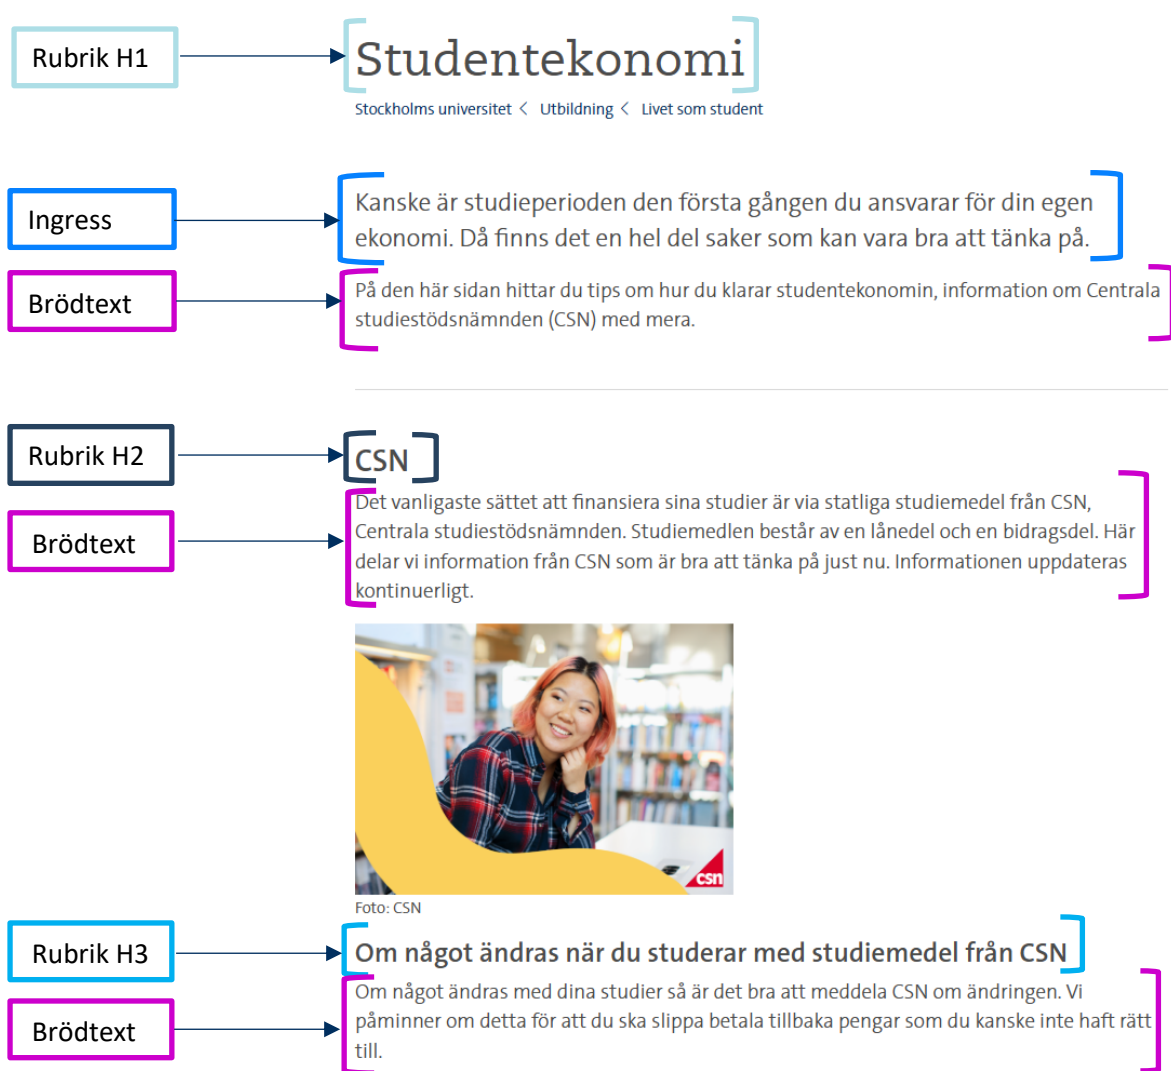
Rubrik H1

Studentekonomi

Stockholms universitet < Utbildning < Livet som student

Ingress

Kanske är studieperioden den första gången du ansvarar för din egen ekonomi. Då finns det en hel del saker som kan vara bra att tänka på.

Brödtext

På den här sidan hittar du tips om hur du klarar studentekonomin, information om Centrala studiestödsnämnden (CSN) med mera.

Rubrik H2

CSN

Brödtext

Det vanligaste sättet att finansiera sina studier är via statliga studiemedel från CSN, Centrala studiestödsnämnden. Studiemedlen består av en lånedel och en bidragsdel. Här delar vi information från CSN som är bra att tänka på just nu. Informationen uppdateras kontinuerligt.

csn

Foto: CSN

Rubrik H3

Om något ändras när du studerar med studiemedel från CSN

Brödtext

Om något ändras med dina studier så är det bra att meddela CSN om ändringen. Vi påminner om detta för att du ska slippa betala tillbaka pengar som du kanske inte haft rätt till.